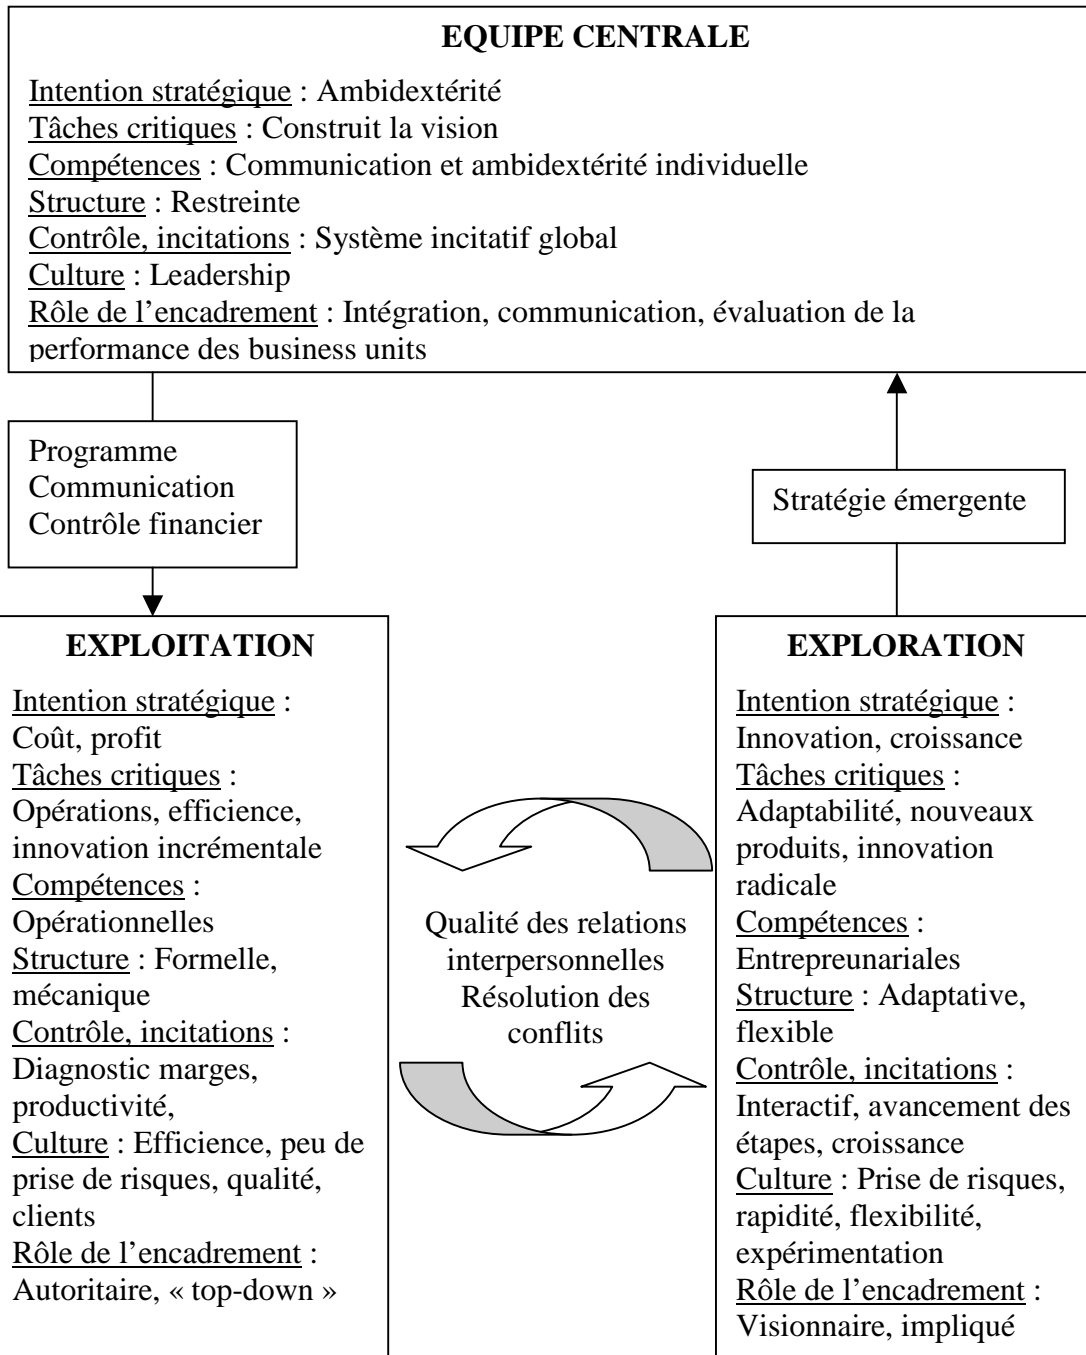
EQUIPE CENTRALE

Intention stratégique : Ambidextérité
Tâches critiques : Construit la vision
Compétences : Communication et ambidextérité individuelle
Structure : Restreinte
Contrôle, incitations : Système incitatif global
Culture : Leadership
Rôle de l'encadrement : Intégration, communication, évaluation de la performance des business units

Programme
Communication
Contrôle financier

Stratégie émergente

EXPLOITATION

Intention stratégique : Coût, profit
Tâches critiques : Opérations, efficience, innovation incrémentale
Compétences : Opérationnelles
Structure : Formelle, mécanique
Contrôle, incitations : Diagnostic marges, productivité,
Culture : Efficience, peu de prise de risques, qualité, clients
Rôle de l'encadrement : Autoritaire, « top-down »

Qualité des relations interpersonnelles
Résolution des conflits

EXPLORATION

Intention stratégique : Innovation, croissance
Tâches critiques : Adaptabilité, nouveaux produits, innovation radicale
Compétences : Entrepreunariales
Structure : Adaptative, flexible
Contrôle, incitations : Interactif, avancement des étapes, croissance
Culture : Prise de risques, rapidité, flexibilité, expérimentation
Rôle de l'encadrement : Visionnaire, impliqué